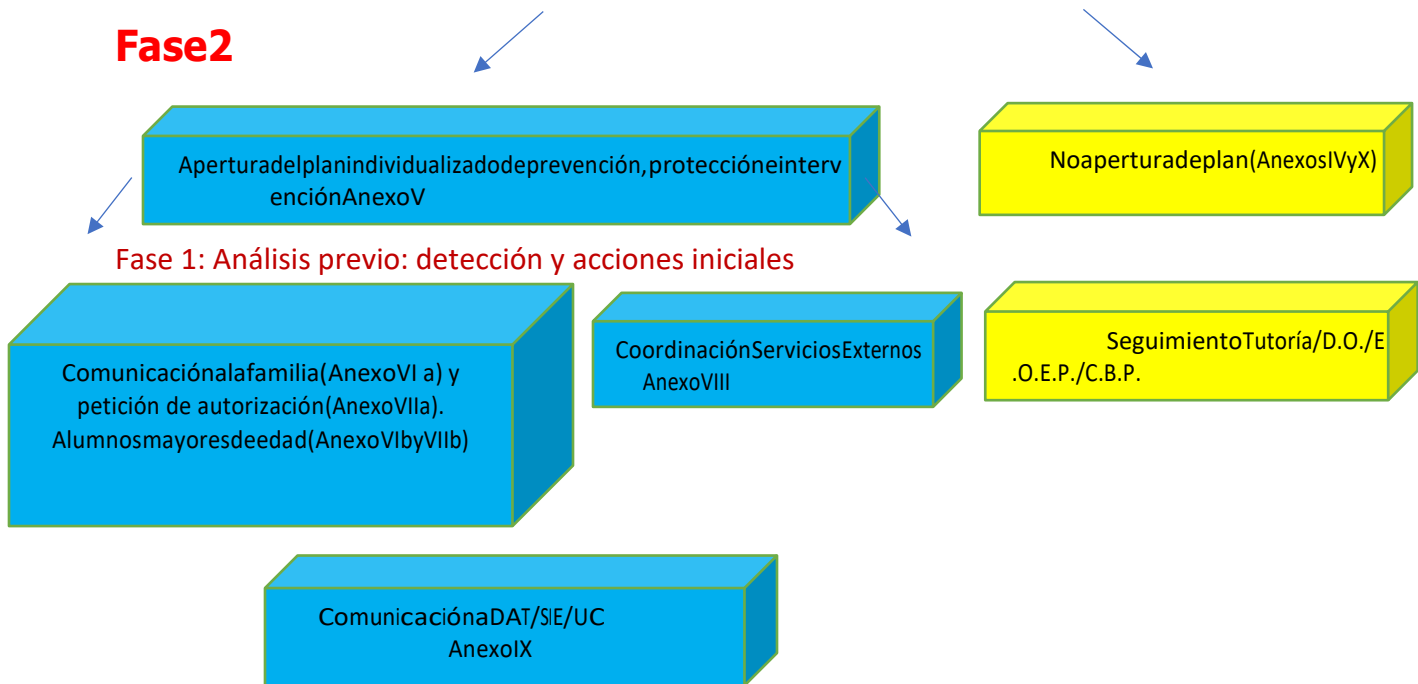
Fase2

Aperturadelplanindividualizadodeprevención,proteccióneintervenciónAnexoV

Noaperturadeplan(AnexosIVyX)

Fase 1: Análisis previo: detección y acciones iniciales

Comunicaciónalafamilia(AnexoVI a) y petición de autorización(AnexoVIIa). Alumnosmayoresdeedad(AnexoVIbyVIIb)

CoordinaciónServiciosExternos AnexoVIII

SeguimientoTutoría/D.O./E.O.E.P./C.B.P.

ComunicaciónaDAT/SIE/UC AnexoIX